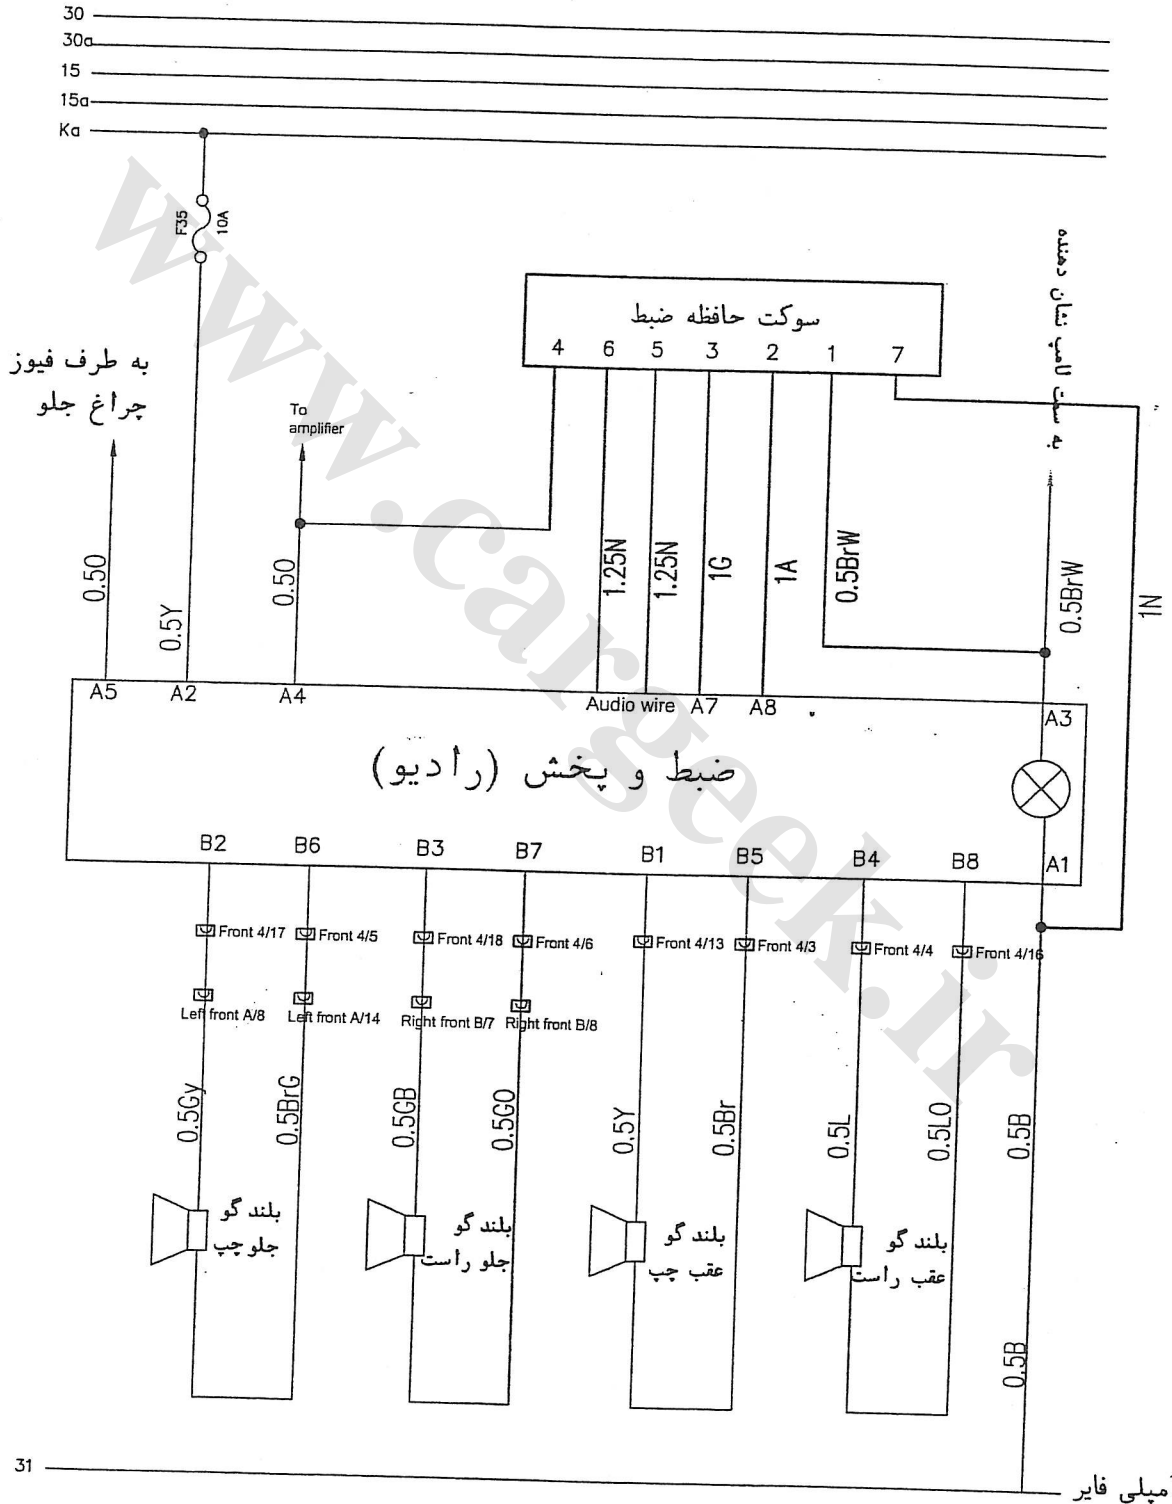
30
30a
15
15a
Ka

F35 10A

www.cargeek.ir

سوکت حافظه ضبط
4 6 5 3 2 1 7

به طرف فیوز چراغ جلو

To amplifier

به سمت لامپ نشان دهنده

0.50
0.5Y
0.50
1.25N
1.25N
1G
1A
0.5BrW
0.5BrW
1N

A5 A2 A4 Audio wire A7 A8 A3

ضبط و پخش (رادیو)

B2 B6 B3 B7 B1 B5 B4 B8 A1

Front 4/17
Front 4/5
Front 4/18
Front 4/6
Front 4/13
Front 4/3
Front 4/4
Front 4/16

Left front A/8
Left front A/14
Right front B/7
Right front B/8

0.5Gy
0.5BrG
0.5GB
0.5GO
0.5Y
0.5Br
0.5L
0.5LO
0.5B

بلند گو جلو چپ
بلند گو جلو راست
بلند گو عقب چپ
بلند گو عقب راست

0.5B

31
میلی فایر